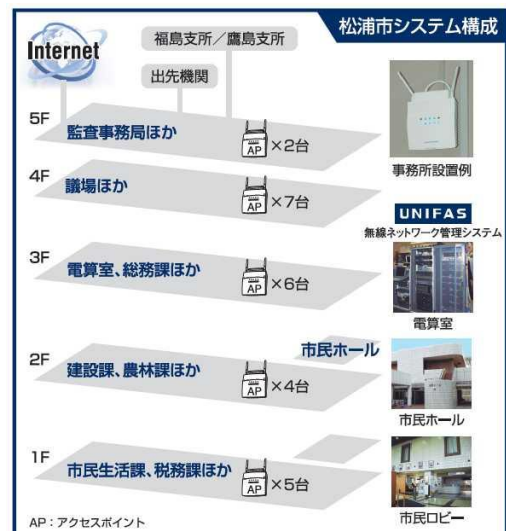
松浦市システム構成

Internet

福島支所／鷹島支所

出先機関

5F
監査事務局ほか
AP ×2台

事務所設置例

4F
議場ほか
AP ×7台

UNIFAS
無線ネットワーク管理システム

3F
電算室、総務課ほか
AP ×6台

電算室

市民ホール

2F
建設課、農林課ほか
AP ×4台

市民ホール

1F
市民生活課、税務課ほか
AP ×5台

市民ロビー

AP：アクセスポイント